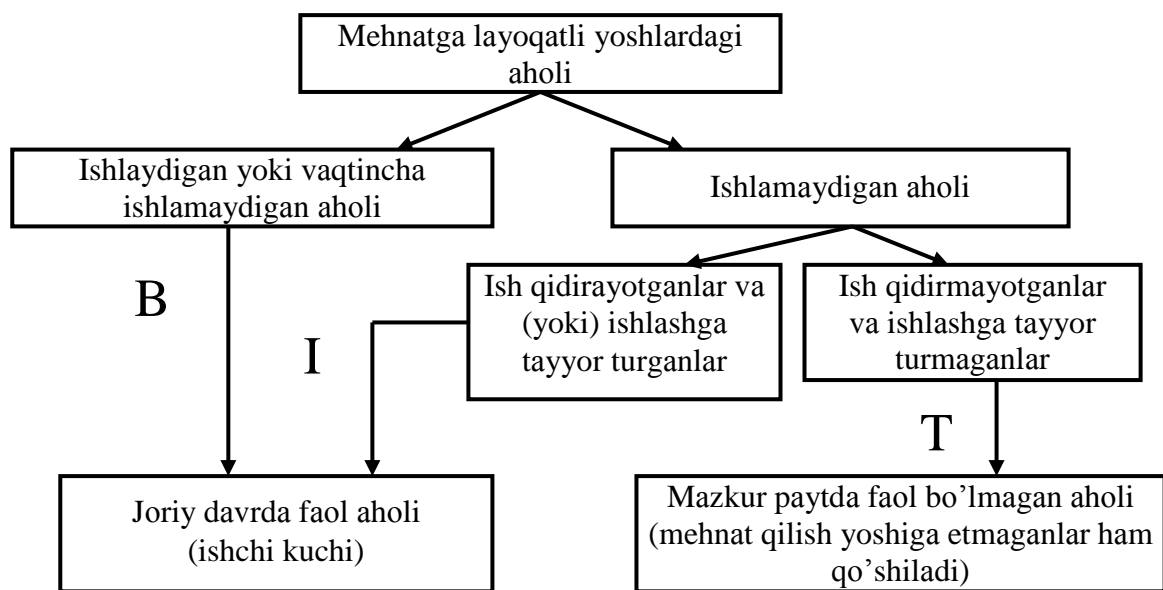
Mehnatga layoqatli yoshlardagi aholi

Ishlaydigan yoki vaqtincha ishlamaydigan aholi

Ishlamaydigan aholi

B

Ish qidirayotganlar va (yoki) ishlashga tayyor turganlar

Ish qidirmayotganlar va ishlashga tayyor turmaganlar

I

T

Joriy davrda faol aholi (ishchi kuchi)

Mazkur paytda faol bo'lmagan aholi (mehnat qilish yoshiga etmaganlar ham qo'shiladi)